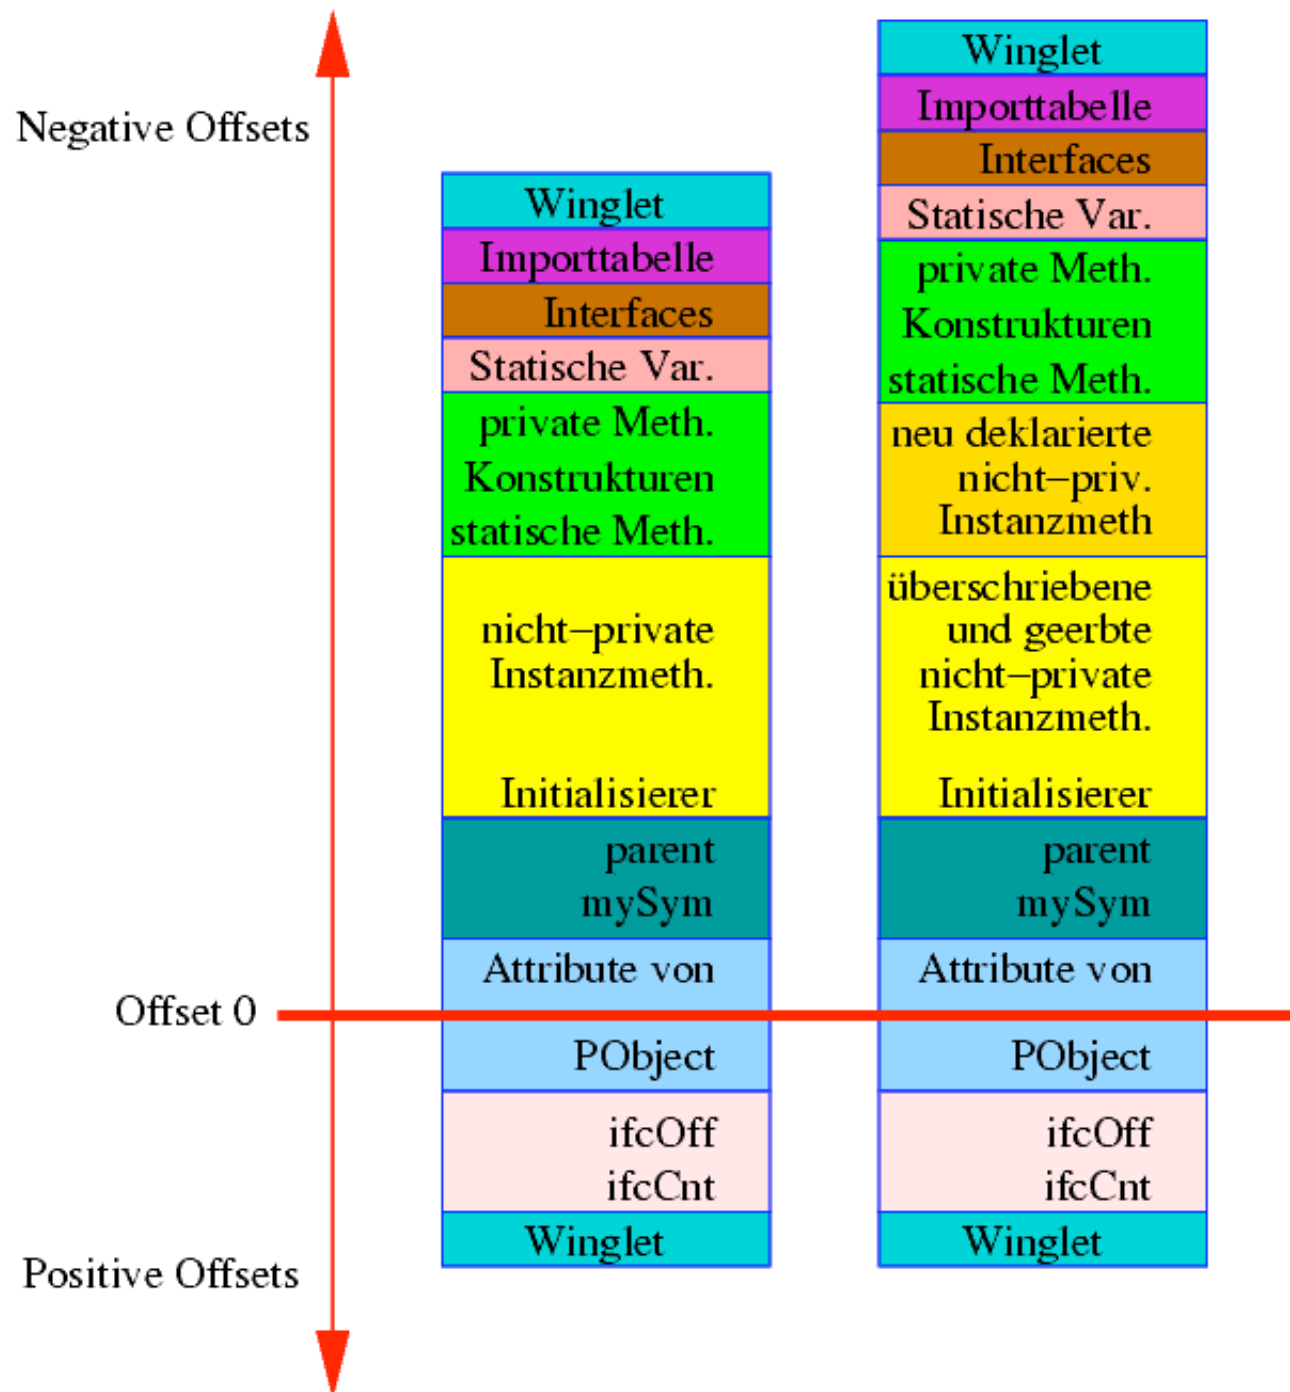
Negative Offsets

Offset 0

Positive Offsets

Winglet
Importtabelle
Interfaces
Statische Var.
private Meth.
Konstrukturen
statische Meth.
nicht−private
Instanzmeth.
Initialisierer
parent
mySym
Attribute von
PObject
ifcOff
ifcCnt
Winglet

Winglet
Importtabelle
Interfaces
Statische Var.
private Meth.
Konstrukturen
statische Meth.
neu deklarierte
nicht−priv.
Instanzmeth
überschriebene
und geerbte
nicht−private
Instanzmeth.
Initialisierer
parent
mySym
Attribute von
PObject
ifcOff
ifcCnt
Winglet